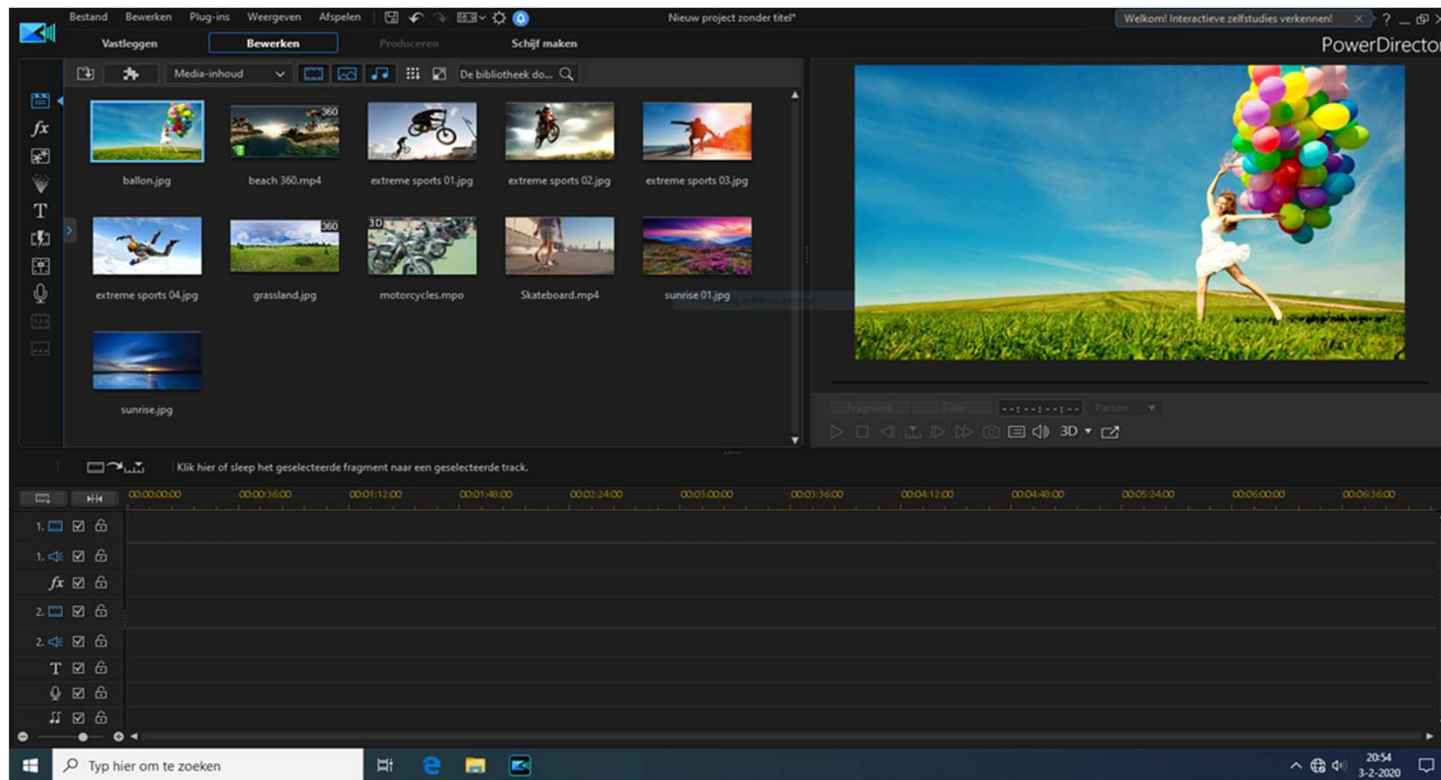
Bestand Bewerken Plug-ins Weergeven Afspelen

Nieuw project zonder titel*

Welkom! Interactieve zelfstudies verkennen!

PowerDirector

Vastleggen Bewerken Produceren Schijf maken

Media-inhoud

De bibliotheek do...

ballon.jpg

beach 360.mp4

extreme sports 01.jpg

extreme sports 02.jpg

extreme sports 03.jpg

extreme sports 04.jpg

grassland.jpg

motorcycles.mpo

Skateboard.mp4

sunrise 01.jpg

sunrise.jpg

360

360

3D

Fragment Film --:--:--:-- Passen

3D

Klik hier of sleep het geselecteerde fragment naar een geselecteerde track.

00:00:00:00 00:00:36:00 00:01:12:00 00:01:48:00 00:02:24:00 00:03:00:00 00:03:36:00 00:04:12:00 00:04:48:00 00:05:24:00 00:06:00:00 00:06:36:00

1.

1.

2.

2.

T

Typ hier om te zoeken

20:54
3-2-2020